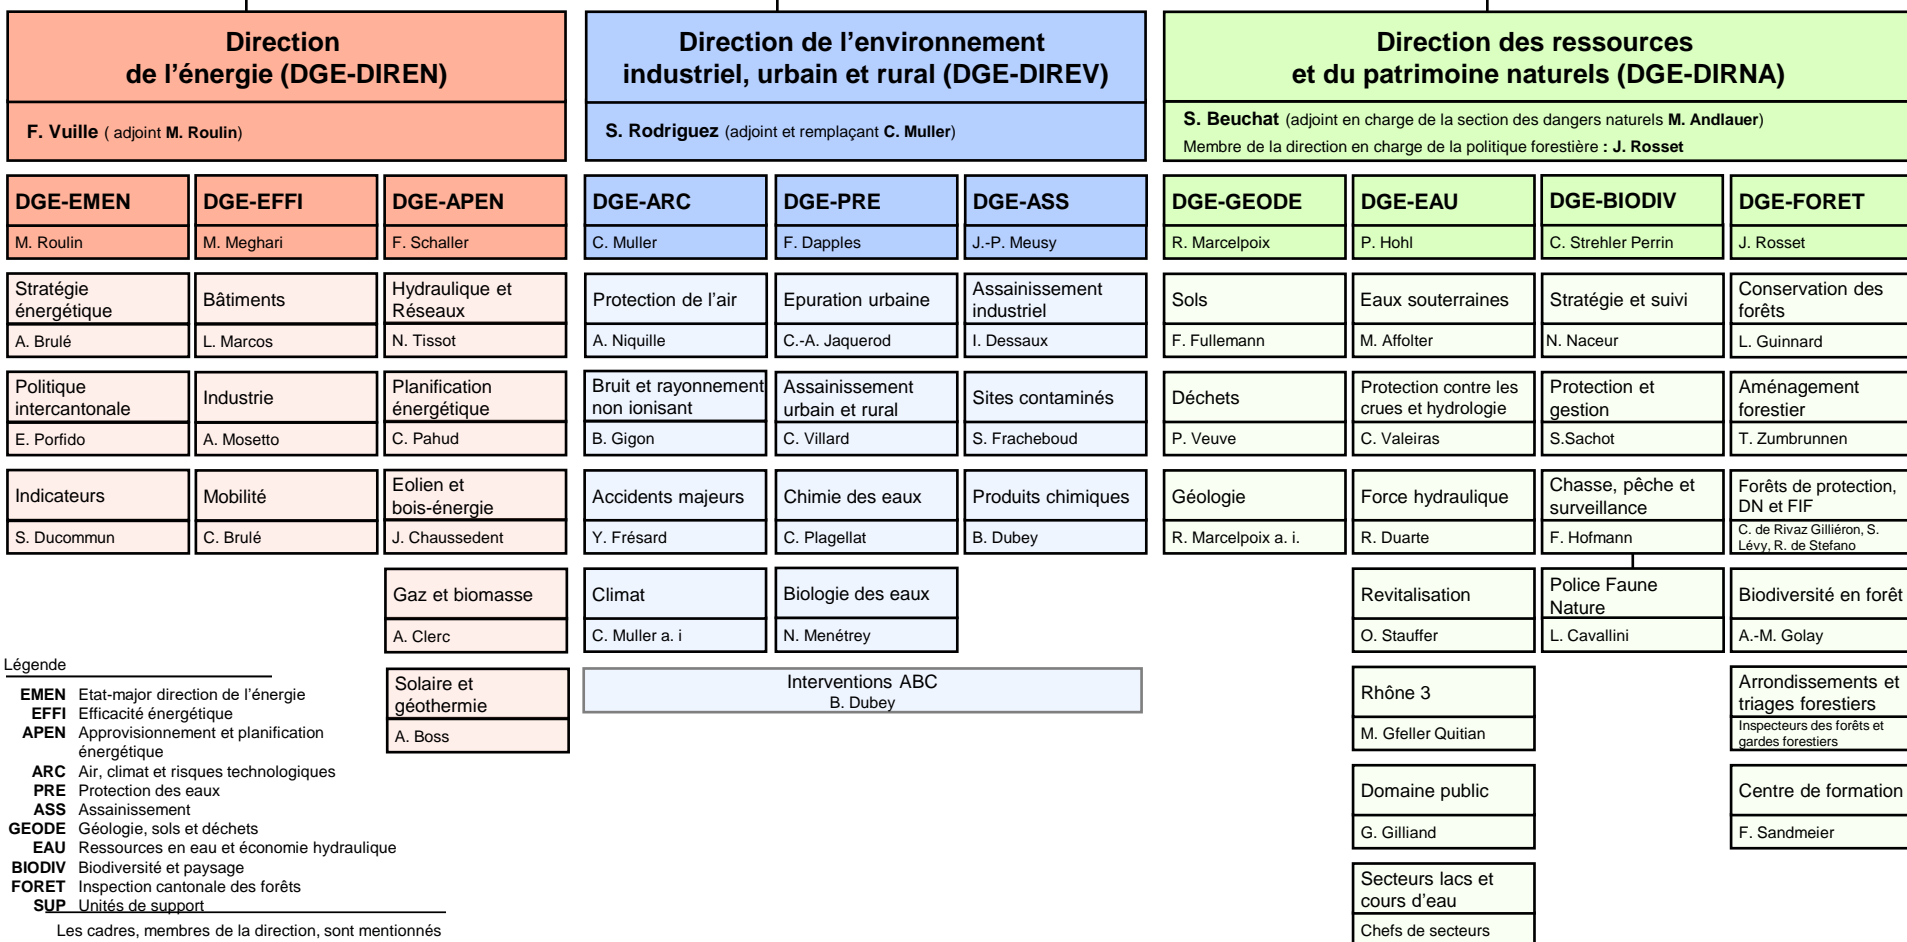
Direction de l'énergie (DGE-DIREN)

F. Vuille ( adjoint M. Roulin)

Direction de l'environnement industriel, urbain et rural (DGE-DIREV)

S. Rodriguez (adjoint et remplaçant C. Muller)

Direction des ressources et du patrimoine naturels (DGE-DIRNA)

S. Beuchat (adjoint en charge de la section des dangers naturels M. Andlauer)
Membre de la direction en charge de la politique forestière : J. Rosset

DGE-EMEN
M. Roulin
Stratégie énergétique
A. Brulé
Politique intercantonale
E. Porfido
Indicateurs
S. Ducommun

DGE-EFFI
M. Meghari
Bâtiments
L. Marcos
Industrie
A. Mosetto
Mobilité
C. Brulé

DGE-APEN
F. Schaller
Hydraulique et Réseaux
N. Tissot
Planification énergétique
C. Pahud
Eolien et bois-énergie
J. Chaussedent
Gaz et biomasse
A. Clerc
Solaire et géothermie
A. Boss

DGE-ARC
C. Muller
Protection de l'air
A. Niquille
Bruit et rayonnement non ionisant
B. Gigon
Accidents majeurs
Y. Frésard
Climat
C. Muller a. i

DGE-PRE
F. Dapples
Epuration urbaine
C.-A. Jaquerod
Assainissement urbain et rural
C. Villard
Chimie des eaux
C. Plagellat
Biologie des eaux
N. Menétrey

DGE-ASS
J.-P. Meusy
Assainissement industriel
I. Dessaux
Sites contaminés
S. Fracheboud
Produits chimiques
B. Dubey

Interventions ABC
B. Dubey

DGE-GEODE
R. Marcelpoix
Sols
F. Fullemann
Déchets
P. Veuve
Géologie
R. Marcelpoix a. i.

DGE-EAU
P. Hohl
Eaux souterraines
M. Affolter
Protection contre les crues et hydrologie
C. Valeiras
Force hydraulique
R. Duarte
Revitalisation
O. Stauffer
Rhône 3
M. Gfeller Quitian
Domaine public
G. Gilliand
Secteurs lacs et cours d'eau
Chefs de secteurs

DGE-BIODIV
C. Strehler Perrin
Stratégie et suivi
N. Naceur
Protection et gestion
S.Sachot
Chasse, pêche et surveillance
F. Hofmann
Police Faune Nature
L. Cavallini

DGE-FORET
J. Rosset
Conservation des forêts
L. Guinnard
Aménagement forestier
T. Zumbrunnen
Forêts de protection, DN et FIF
C. de Rivaz Gilliéron, S. Lévy, R. de Stefano
Biodiversité en forêt
A.-M. Golay
Arrondissements et triages forestiers
Inspecteurs des forêts et gardes forestiers
Centre de formation
F. Sandmeier

Légende
EMEN Etat-major direction de l'énergie
EFFI Efficacité énergétique
APEN Approvisionnement et planification énergétique
ARC Air, climat et risques technologiques
PRE Protection des eaux
ASS Assainissement
GEODE Géologie, sols et déchets
EAU Ressources en eau et économie hydraulique
BIODIV Biodiversité et paysage
FORET Inspection cantonale des forêts
SUP Unités de support
Les cadres, membres de la direction, sont mentionnés